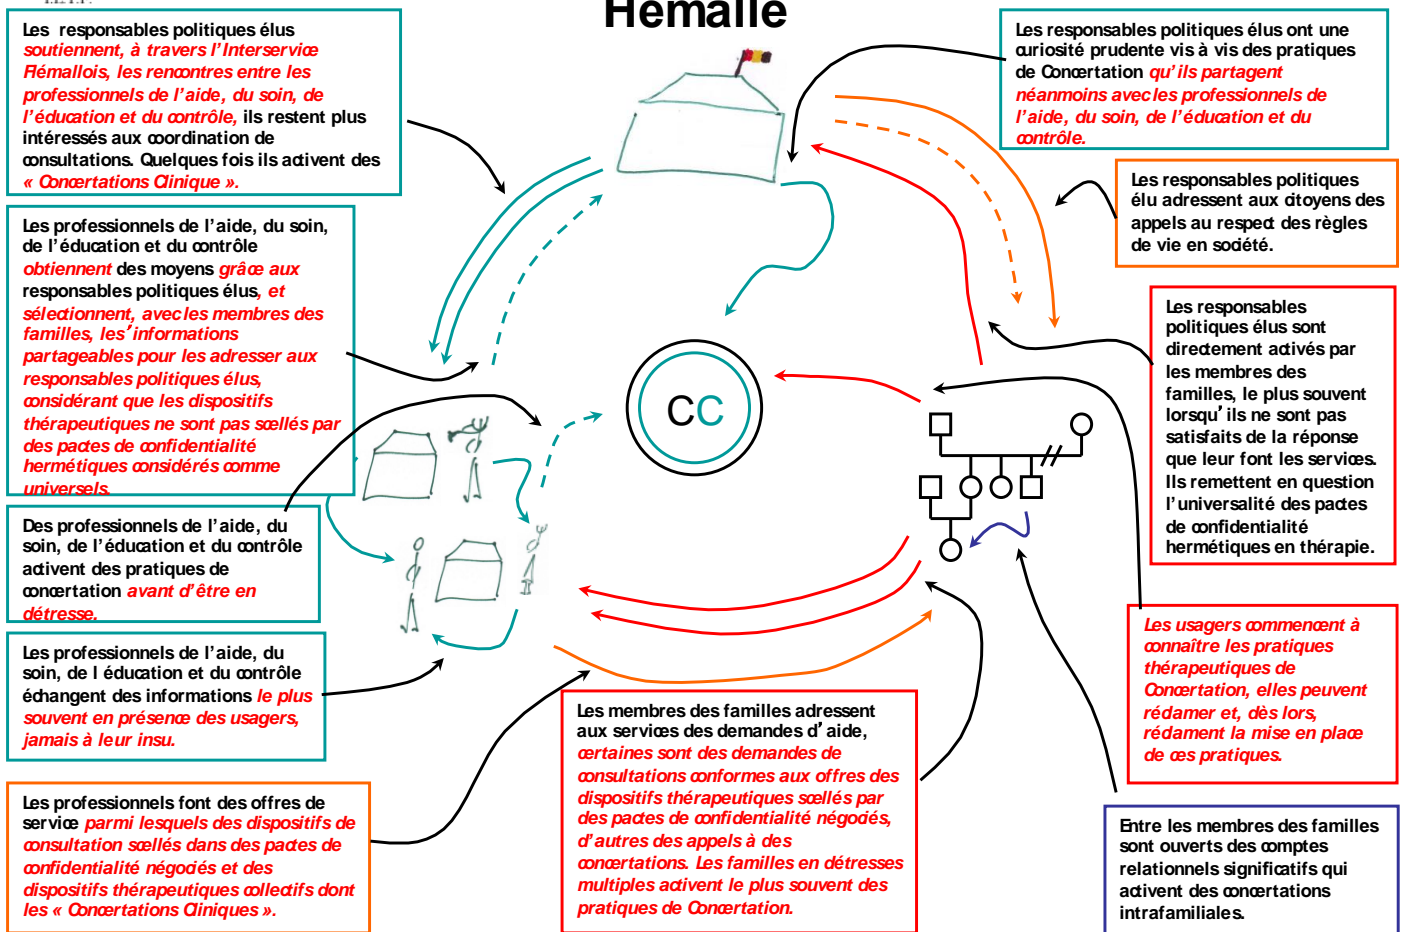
Hémalle

Les responsables politiques élus soutiennent, à travers l'Interservice Flémallois, les rencontres entre les professionnels de l'aide, du soin, de l'éducation et du contrôle, ils restent plus intéressés aux coordination de consultations. Quelques fois ils activent des « Concertations Clinique ».

Les professionnels de l'aide, du soin, de l'éducation et du contrôle obtiennent des moyens grâce aux responsables politiques élus, et sélectionnent, avec les membres des familles, les' informations partageables pour les adresser aux responsables politiques élus, considérant que les dispositifs thérapeutiques ne sont pas scellés par des pactes de confidentialité hermétiques considérés comme universels.

Des professionnels de l'aide, du soin, de l'éducation et du contrôle activent des pratiques de concertation avant d'être en détresse.

Les professionnels de l'aide, du soin, de l éducation et du contrôle échangent des informations le plus souvent en présence des usagers, jamais à leur insu.

Les professionnels font des offres de service parmi lesquels des dispositifs de consultation scellés dans des pactes de confidentialité négociés et des dispositifs thérapeutiques collectifs dont les « Concertations Cliniques ».

CC

Les responsables politiques élus ont une curiosité prudente vis à vis des pratiques de Concertation qu'ils partagent néanmoins avec les professionnels de l'aide, du soin, de l'éducation et du contrôle.

Les responsables politiques élu adressent aux citoyens des appels au respect des règles de vie en société.

Les responsables politiques élus sont directement activés par les membres des familles, le plus souvent lorsqu'ils ne sont pas satisfaits de la réponse que leur font les services. Ils remettent en question l'universalité des pactes de confidentialité hermétiques en thérapie.

Les usagers commencent à connaître les pratiques thérapeutiques de Concertation, elles peuvent rédamer et, dès lors, rédament la mise en place de ces pratiques.

Les membres des familles adressent aux services des demandes d'aide, certaines sont des demandes de consultations conformes aux offres des dispositifs thérapeutiques scellés par des pactes de confidentialité négociés, d'autres des appels à des concertations. Les familles en détresses multiples activent le plus souvent des pratiques de Concertation.

Entre les membres des familles sont ouverts des comptes relationnels significatifs qui activent des concertations intrafamiliales.